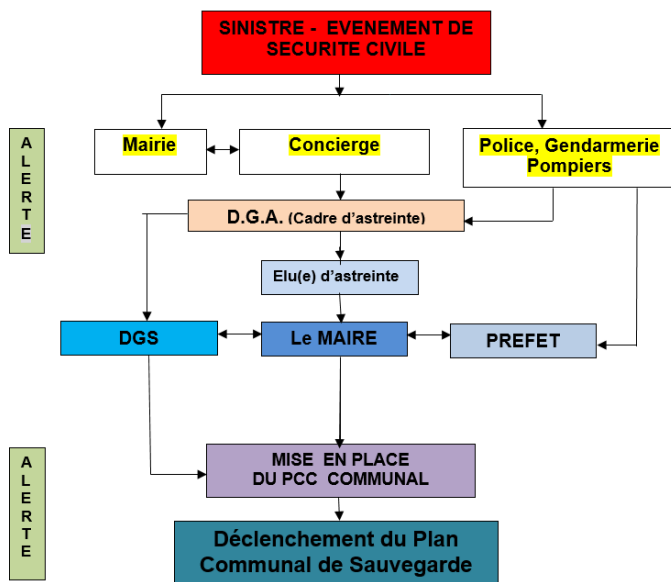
SINISTRE - EVENEMENT DE SECURITE CIVILE

A
L
E
R
T
E

Mairie

Concierge

Police, Gendarmerie Pompiers

D.G.A. (Cadre d'astreinte)

Elu(e) d'astreinte

DGS

Le MAIRE

PREFET

A
L
E
R
T
E

MISE EN PLACE DU PCC COMMUNAL

Déclenchement du Plan Communal de Sauvegarde